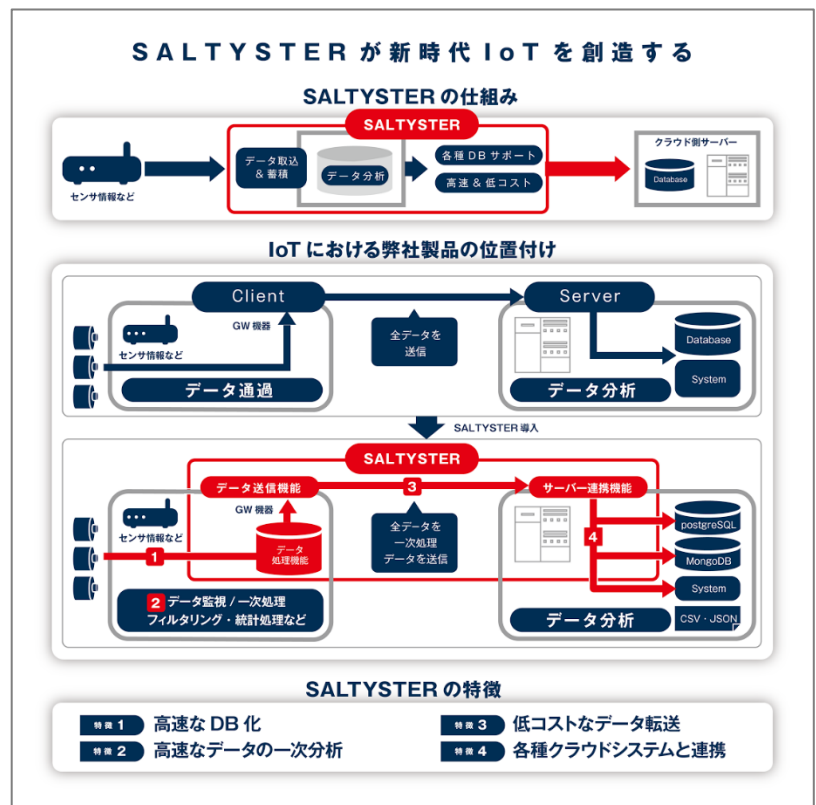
SALTYSTER が新時代 IoT を創造する

SALTYSTER の仕組み

SALTYSTER

センサ情報など

データ取込 & 蓄積

データ分析

各種 DB サポート

高速 & 低コスト

クラウド側サーバー

Database

IoT における弊社製品の位置付け

Client

Server

GW 機器

センサ情報など

全データを送信

Database

System

データ通過

データ分析

SALTYSTER 導入

SALTYSTER

データ送信機能

3

サーバー連携機能

GW 機器

センサ情報など

1

データ処理機能

全データを一次処理データを送信

4

postgreSQL

MongoDB

System

2 データ監視 / 一次処理 フィルタリング・統計処理など

データ分析

CSV・JSON

SALTYSTER の特徴

特徴 1 高速な DB 化

特徴 2 高速なデータの一次分析

特徴 3 低コストなデータ転送

特徴 4 各種クラウドシステムと連携